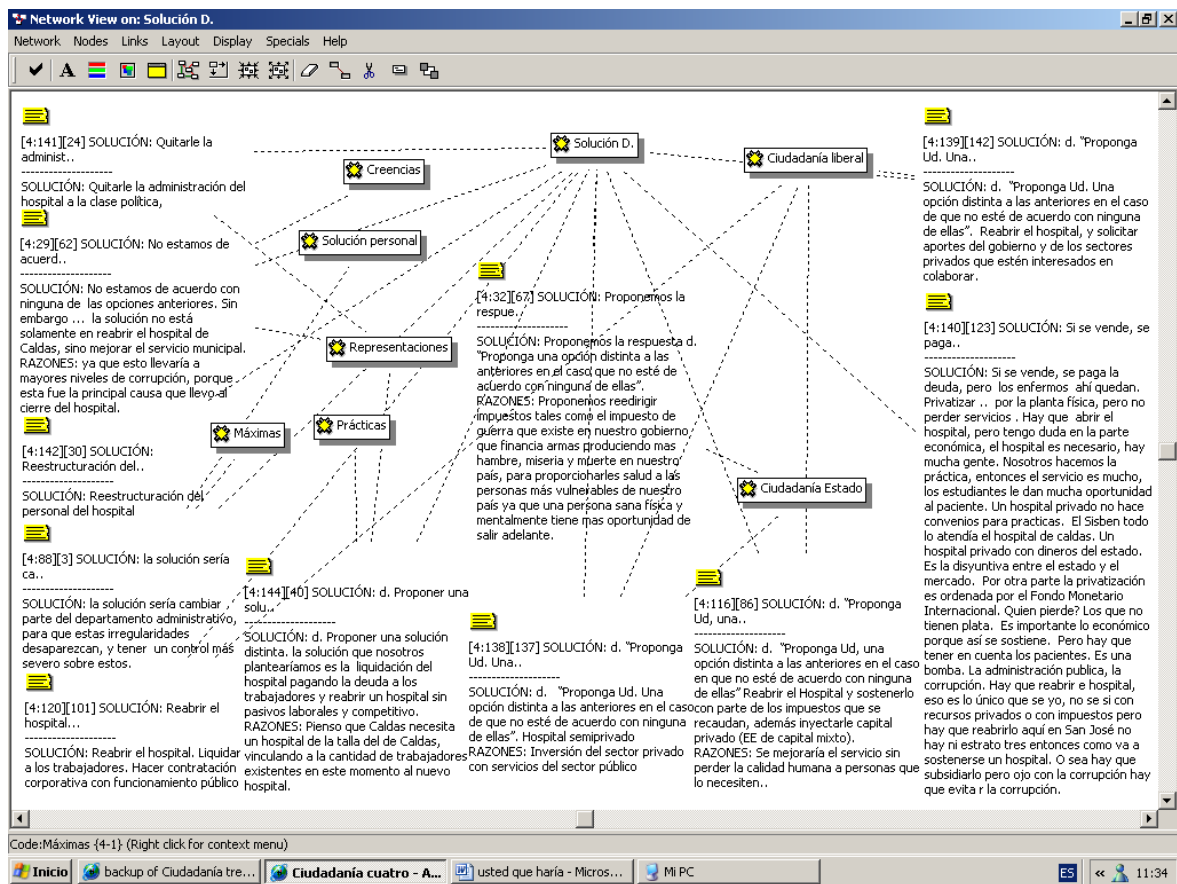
Network View on: Solución D.

Network Nodes Links Layout Display Specials Help

Solución D.

Creencias

Ciudadanía liberal

Solución personal

Representaciones

Prácticas

Máximas

Ciudadanía Estado

[4:141][24] SOLUCIÓN: Quitarle la administ..
--------------------
SOLUCIÓN: Quitarle la administración del hospital a la clase política,

[4:29][62] SOLUCIÓN: No estamos de acuerd..
--------------------
SOLUCIÓN: No estamos de acuerdo con ninguna de las opciones anteriores. Sin embargo ... la solución no está solamente en reabrir el hospital de Caldas, sino mejorar el servicio municipal. RAZONES: ya que esto llevaría a mayores niveles de corrupción, porque esta fue la principal causa que llevo al cierre del hospital.

[4:142][30] SOLUCIÓN: Reestructuración del..
--------------------
SOLUCIÓN: Reestructuración del personal del hospital

[4:88][3] SOLUCIÓN: la solución sería ca..
--------------------
SOLUCIÓN: la solución sería cambiar parte del departamento administrativo, para que estas irregularidades desaparezcan, y tener un control más severo sobre estos.

[4:120][101] SOLUCIÓN: Reabrir el hospital...
--------------------
SOLUCIÓN: Reabrir el hospital. Liquidar a los trabajadores. Hacer contratación corporativa con funcionamiento público

[4:144][40] SOLUCIÓN: d. Proponer una solu..
--------------------
SOLUCIÓN: d. Proponer una solución distinta. la solución que nosotros plantearíamos es la liquidación del hospital pagando la deuda a los trabajadores y reabrir un hospital sin pasivos laborales y competitivo. RAZONES: Pienso que Caldas necesita un hospital de la talla del de Caldas, vinculando a la cantidad de trabajadores existentes en este momento al nuevo hospital.

[4:32][67] SOLUCIÓN: Proponemos la respue..
--------------------
SOLUCIÓN: Proponemos la respuesta d. "Proponga una opción distinta a las anteriores en el caso que no esté de acuerdo con ninguna de ellas". RAZONES: Proponemos reedirigir impuestos tales come el impuesto de guerra que existe en nuestro gobierno que financia armas produciendo mas hambre, miseria y muerte en nuestro país, para proporcionarles salud a las personas más vulnerables de nuestro país ya que una persona sana física y mentalmente tiene mas oportunidad de salir adelante.

[4:138][137] SOLUCIÓN: d. "Proponga Ud. Una..
--------------------
SOLUCIÓN: d. "Proponga Ud. Una opción distinta a las anteriores en el caso de que no esté de acuerdo con ninguna de ellas". Hospital semiprivado RAZONES: Inversión del sector privado con servicios del sector público

[4:116][86] SOLUCIÓN: d. "Proponga Ud, una..
--------------------
SOLUCIÓN: d. "Proponga Ud, una opción distinta a las anteriores en el caso en que no este de acuerdo con ninguna de ellas" Reabrir el Hospital y sostenerlo con parte de los impuestos que se recaudan, además inyectarle capital privado (EE de capital mixto). RAZONES: Se mejoraría el servicio sin perder la calidad humana a personas que lo necesiten..

[4:139][142] SOLUCIÓN: d. "Proponga Ud. Una..
--------------------
SOLUCIÓN: d. "Proponga Ud. Una opción distinta a las anteriores en el caso de que no esté de acuerdo con ninguna de ellas". Reabrir el hospital, y solicitar aportes del gobierno y de los sectores privados que estén interesados en colaborar.

[4:140][123] SOLUCIÓN: Si se vende, se paga..
--------------------
SOLUCIÓN: Si se vende, se paga la deuda, pero los enfermos ahí quedan. Privatizar .. por la planta física, pero no perder servicios . Hay que abrir el hospital, pero tengo duda en la parte económica, el hospital es necesario, hay mucha gente. Nosotros hacemos la práctica, entonces el servicio es mucho, los estudiantes le dan mucha oportunidad al paciente. Un hospital privado no hace convenios para practicas. El Sisben todo lo atendía el hospital de caldas. Un hospital privado con dineros del estado. Es la disyuntiva entre el estado y el mercado. Por otra parte la privatización es ordenada por el Fondo Monetario Internacional. Quien pierde? Los que no tienen plata. Es importante lo económico porque así se sostiene. Pero hay que tener en cuenta los pacientes. Es una bomba. La administración publica, la corrupción. Hay que reabrir e hospital, eso es lo único que se yo, no se si con recursos privados o con impuestos pero hay que reabrirlo aquí en San José no hay ni estrato tres entonces como va a sostenerse un hospital. O sea hay que subsidiarlo pero ojo con la corrupción hay que evita r la corrupción.

Code:Máximas {4-1} (Right click for context menu)

Inicio | backup of Ciudadanía tre... | Ciudadanía cuatro - A... | usted que haría - Micros... | Mi PC | ES | 11:34